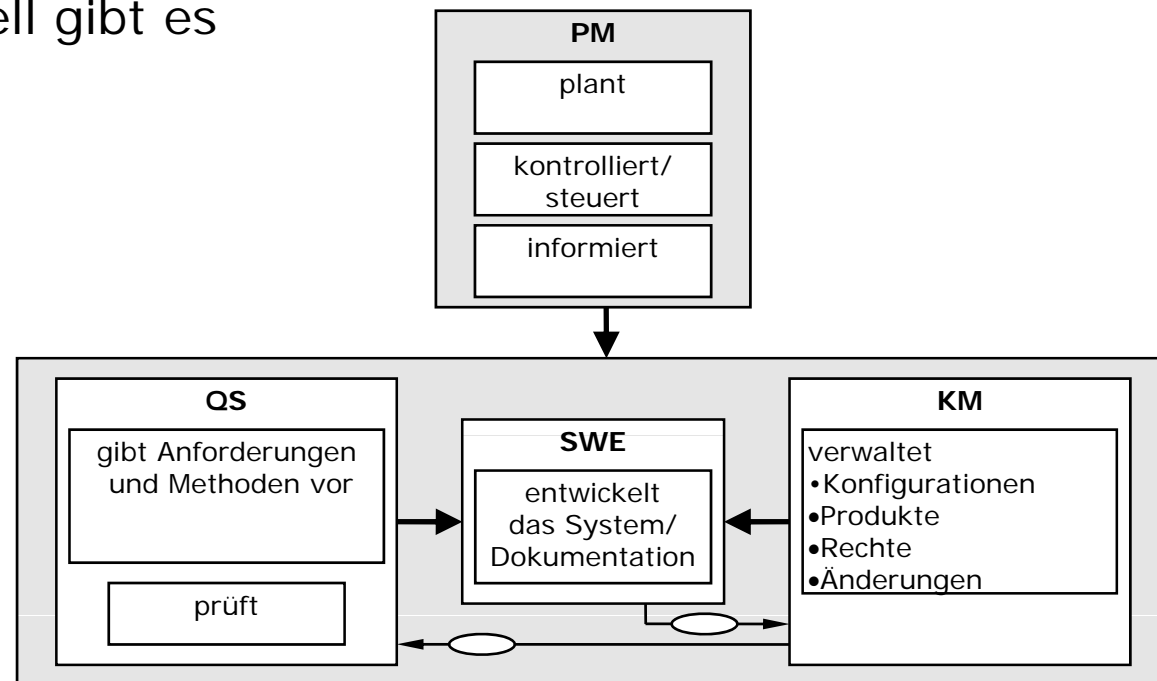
ell gibt es

PM

plant

kontrolliert/ steuert

informiert

QS

gibt Anforderungen und Methoden vor

prüft

SWE

entwickelt das System/ Dokumentation

KM

verwaltet
•Konfigurationen
•Produkte
•Rechte
•Änderungen